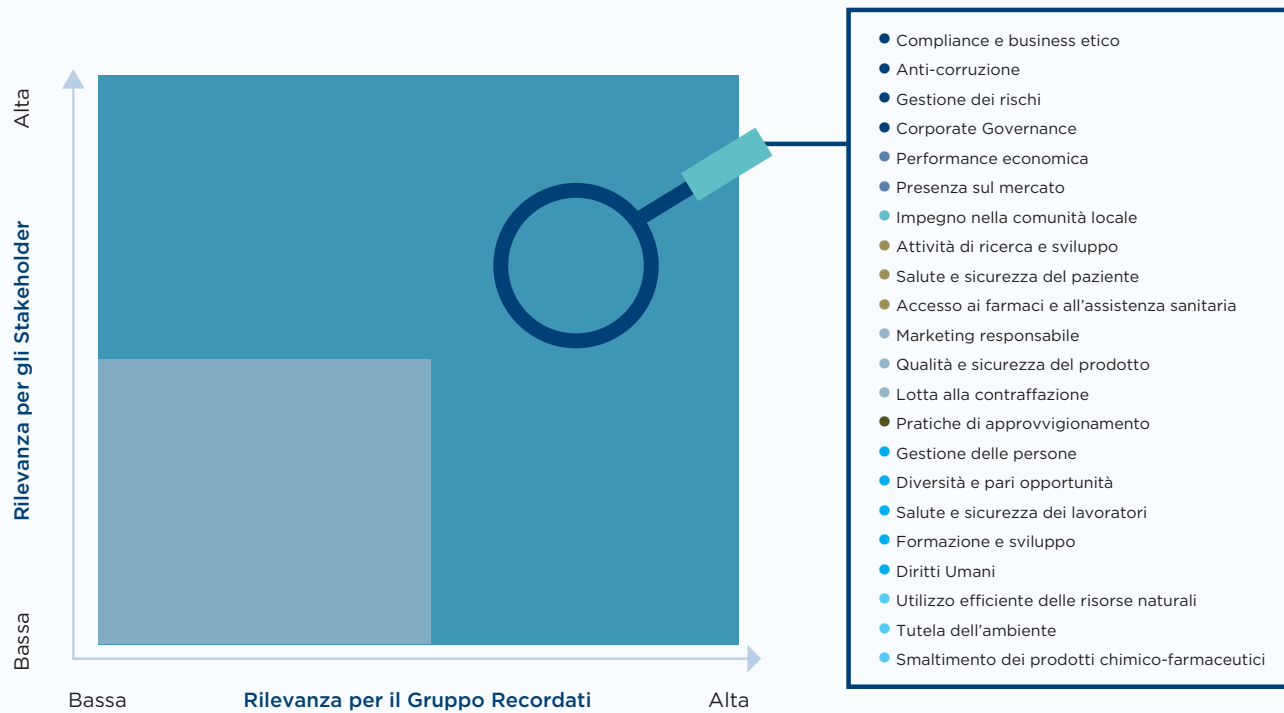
Alta

Rilevanza per gli Stakeholder

Bassa

Bassa

Rilevanza per il Gruppo Recordati

Alta

Compliance e business etico
Anti-corruzione
Gestione dei rischi
Corporate Governance
Performance economica
Presenza sul mercato
Impegno nella comunità locale
Attività di ricerca e sviluppo
Salute e sicurezza del paziente
Accesso ai farmaci e all'assistenza sanitaria
Marketing responsabile
Qualità e sicurezza del prodotto
Lotta alla contraffazione
Pratiche di approvvigionamento
Gestione delle persone
Diversità e pari opportunità
Salute e sicurezza dei lavoratori
Formazione e sviluppo
Diritti Umani
Utilizzo efficiente delle risorse naturali
Tutela dell'ambiente
Smaltimento dei prodotti chimico-farmaceutici